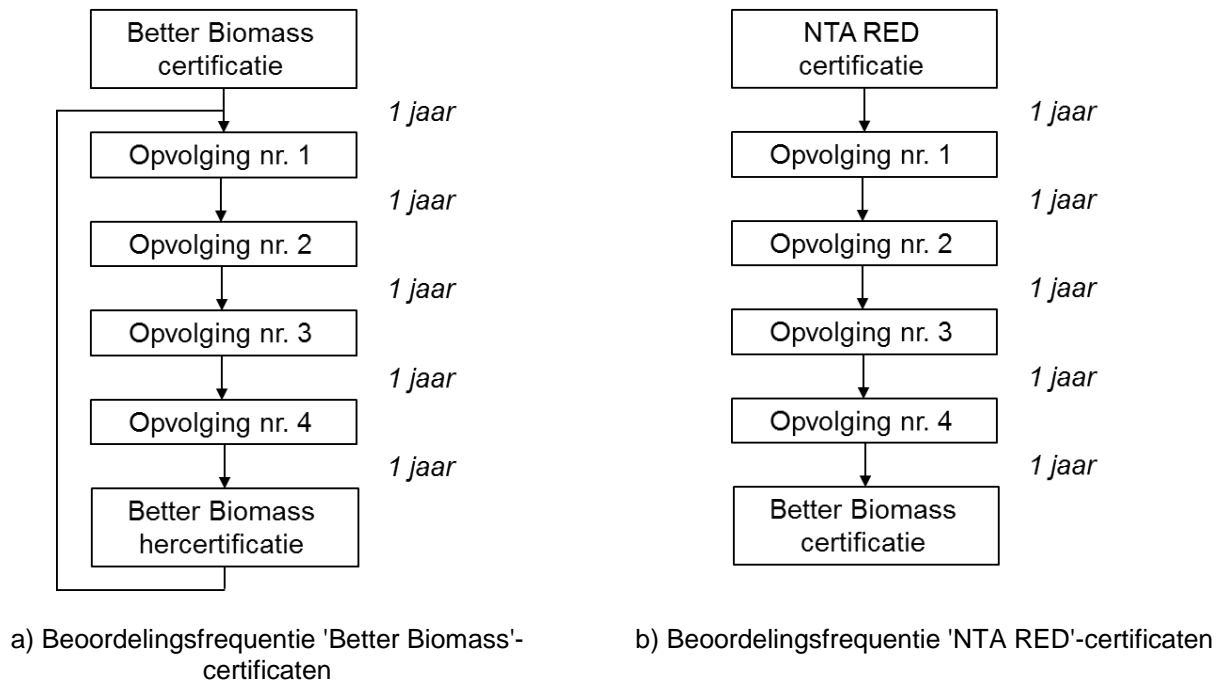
Better Biomass certificatie

1 jaar

Opvolging nr. 1

1 jaar

Opvolging nr. 2

1 jaar

Opvolging nr. 3

1 jaar

Opvolging nr. 4

1 jaar

Better Biomass hercertificatie

a) Beoordelingsfrequentie 'Better Biomass'-certificaten

NTA RED certificatie

1 jaar

Opvolging nr. 1

1 jaar

Opvolging nr. 2

1 jaar

Opvolging nr. 3

1 jaar

Opvolging nr. 4

1 jaar

Better Biomass certificatie

b) Beoordelingsfrequentie 'NTA RED'-certificaten